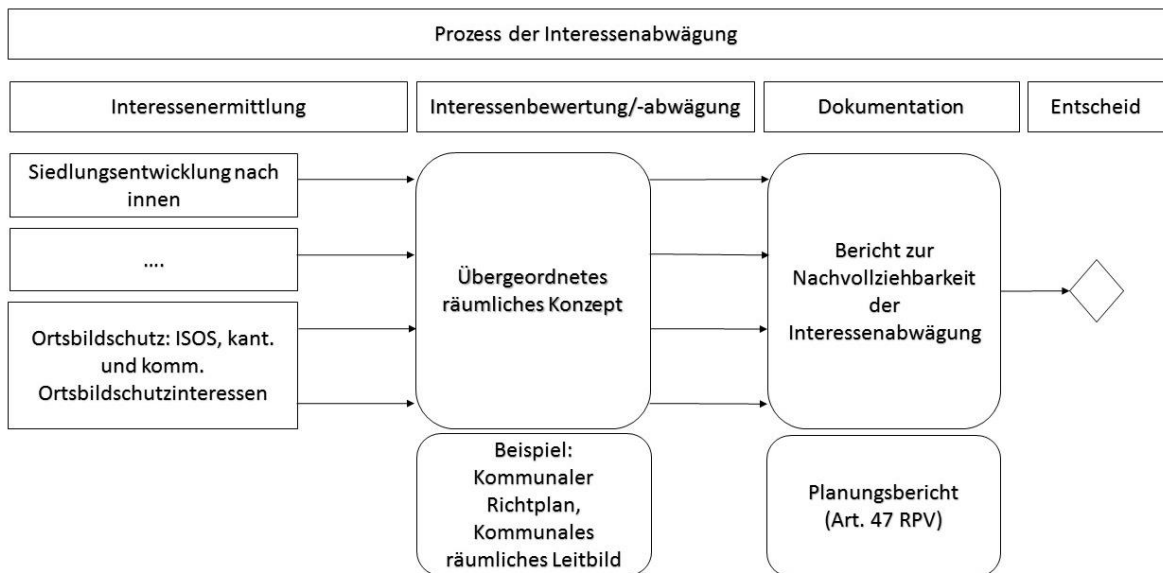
Prozess der Interessenabwägung

Interessenermittlung

Interessenbewertung/-abwägung

Dokumentation

Entscheid

Siedlungsentwicklung nach innen

....

Ortsbildschutz: ISOS, kant. und komm. Ortsbildschutzinteressen

Übergeordnetes räumliches Konzept

Bericht zur Nachvollziehbarkeit der Interessenabwägung

Beispiel: Kommunaler Richtplan, Kommunales räumliches Leitbild

Planungsbericht (Art. 47 RPV)